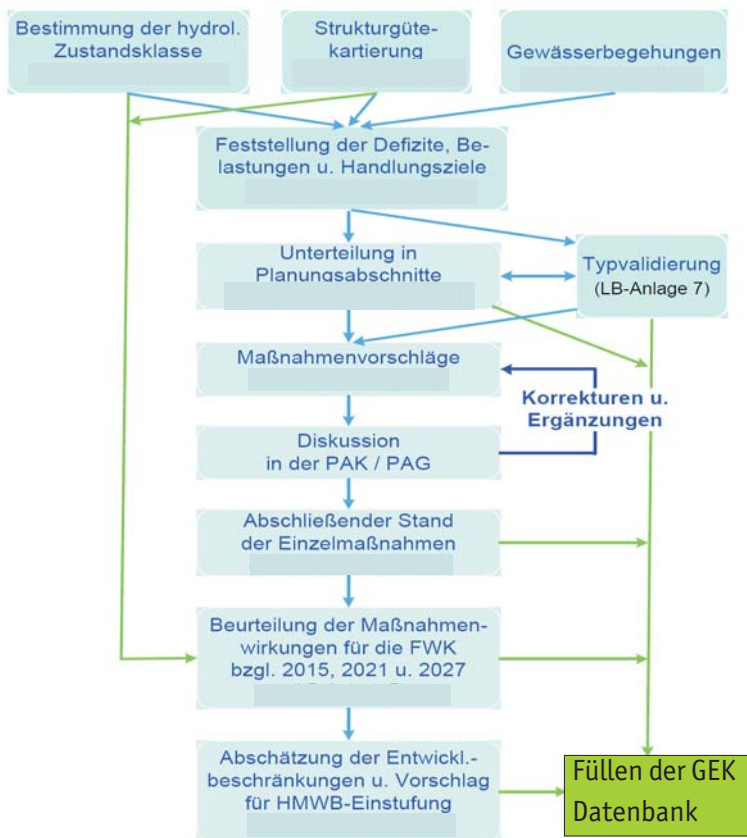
Bestimmung der hydrol. Zustandsklasse

Strukturgütekartierung

Gewässerbegehungen

Feststellung der Defizite, Belastungen u. Handlungsziele

Unterteilung in Planungsabschnitte

Typvalidierung (LB-Anlage 7)

Maßnahmenvorschläge

Korrekturen u. Ergänzungen

Diskussion in der PAK / PAG

Abschließender Stand der Einzelmaßnahmen

Beurteilung der Maßnahmenwirkungen für die FWK bzgl. 2015, 2021 u. 2027

Abschätzung der Entwickl.-beschränkungen u. Vorschlag für HMWB-Einstufung

Füllen der GEK Datenbank